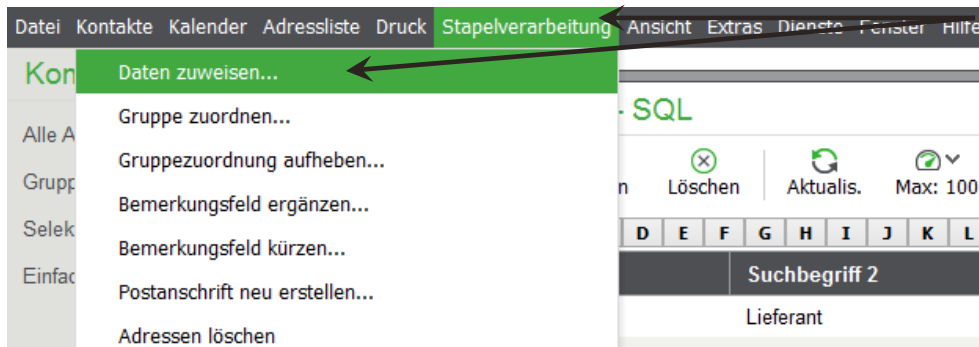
Datei Kontakte Kalender Adressliste Druck Stapelverarbeitung Ansicht Extras Dienste Fenster Hilfe

Kon

Daten zuweisen...

Gruppe zuordnen...

Gruppezuordnung aufheben...

Bemerkungsfeld ergänzen...

Bemerkungsfeld kürzen...

Postanschrift neu erstellen...

Adressen löschen

Alle A

Grupp

Selek

Einfac

- SQL

n Löschen Aktualis. Max: 100

D E F G H I J K L

Suchbegriff 2

Lieferant